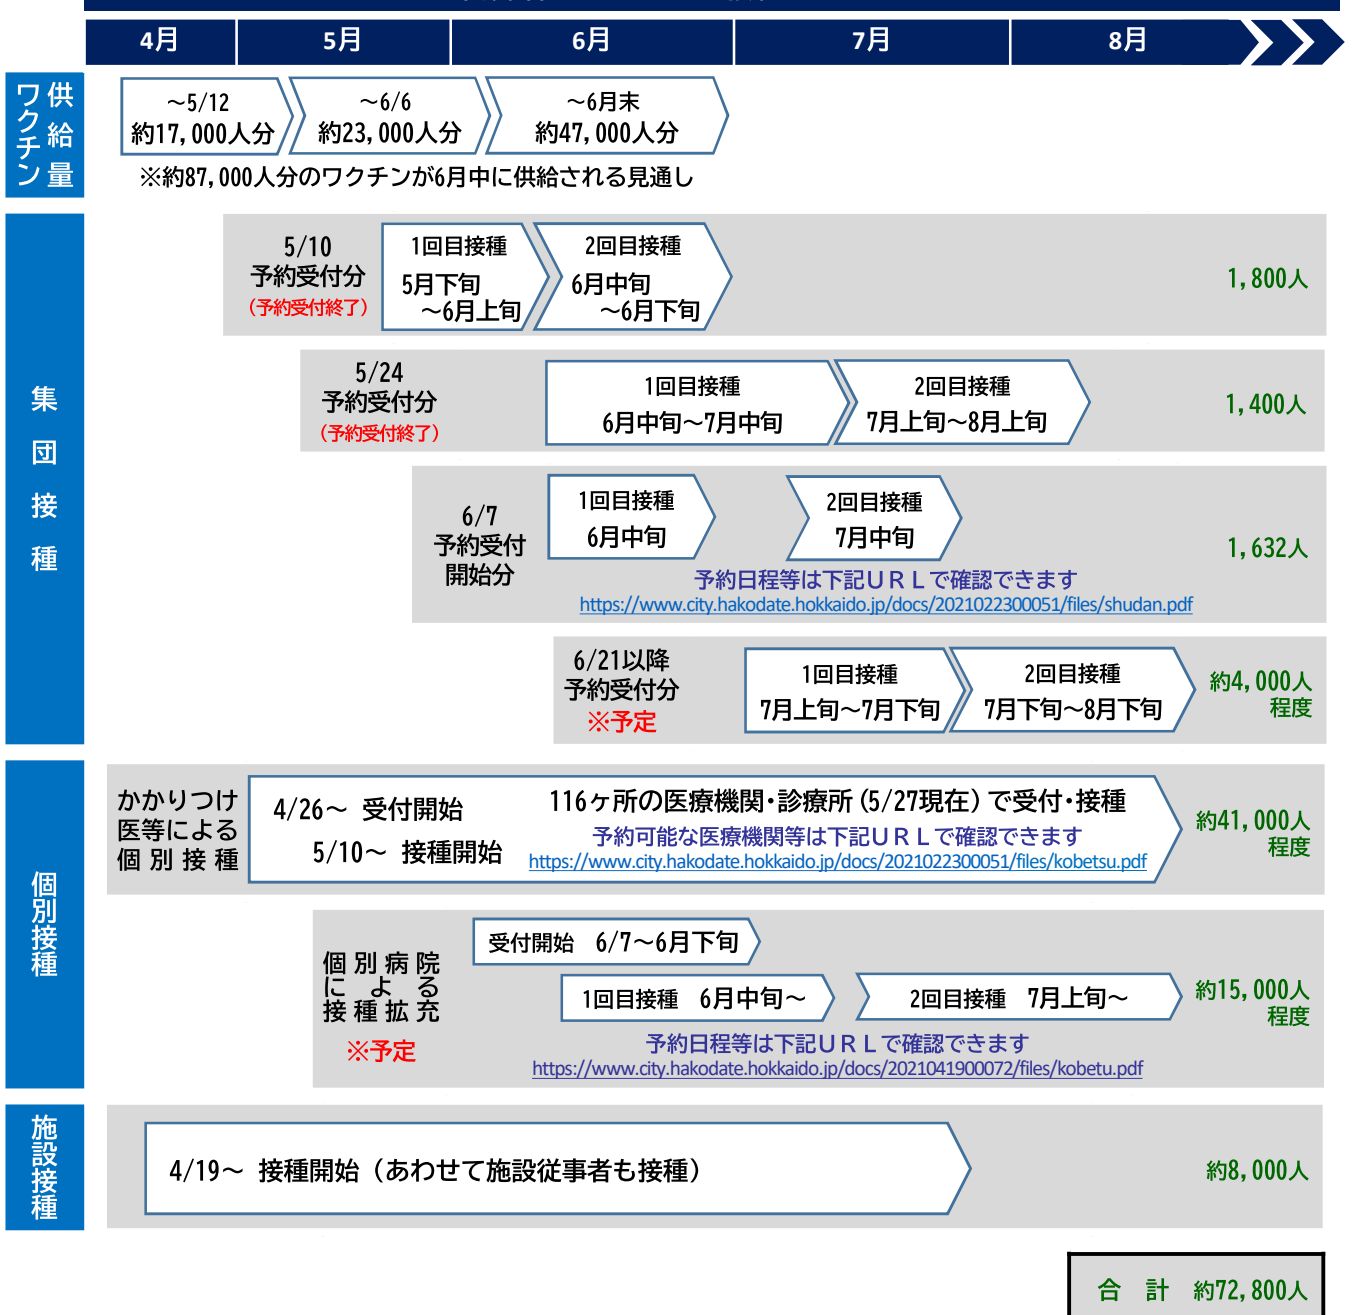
4月 5月 6月 7月 8月

ワクチン供給量

～5/12
約17,000人分

～6/6
約23,000人分

～6月末
約47,000人分

※約87,000人分のワクチンが6月中に供給される見通し

集団接種

5/10
予約受付分
（予約受付終了）

1回目接種
5月下旬
～6月上旬

2回目接種
6月中旬
～6月下旬

1,800人

5/24
予約受付分
（予約受付終了）

1回目接種
6月中旬～7月中旬

2回目接種
7月上旬～8月上旬

1,400人

6/7
予約受付
開始分

1回目接種
6月中旬

2回目接種
7月中旬

1,632人

予約日程等は下記ＵＲＬで確認できます
https://www.city.hakodate.hokkaido.jp/docs/2021022300051/files/shudan.pdf

6/21以降
予約受付分
※予定

1回目接種
7月上旬～7月下旬

2回目接種
7月下旬～8月下旬

約4,000人
程度

個別接種

かかりつけ
医等による
個別接種

4/26～ 受付開始
5/10～ 接種開始

116ヶ所の医療機関・診療所（5/27現在）で受付・接種
予約可能な医療機関等は下記ＵＲＬで確認できます
https://www.city.hakodate.hokkaido.jp/docs/2021022300051/files/kobetsu.pdf

約41,000人
程度

個別病院
による
接種拡充
※予定

受付開始 6/7～6月下旬

1回目接種 6月中旬～

2回目接種 7月上旬～

約15,000人
程度

予約日程等は下記ＵＲＬで確認できます
https://www.city.hakodate.hokkaido.jp/docs/2021041900072/files/kobetu.pdf

施設接種

4/19～ 接種開始（あわせて施設従事者も接種）

約8,000人

合 計 約72,800人